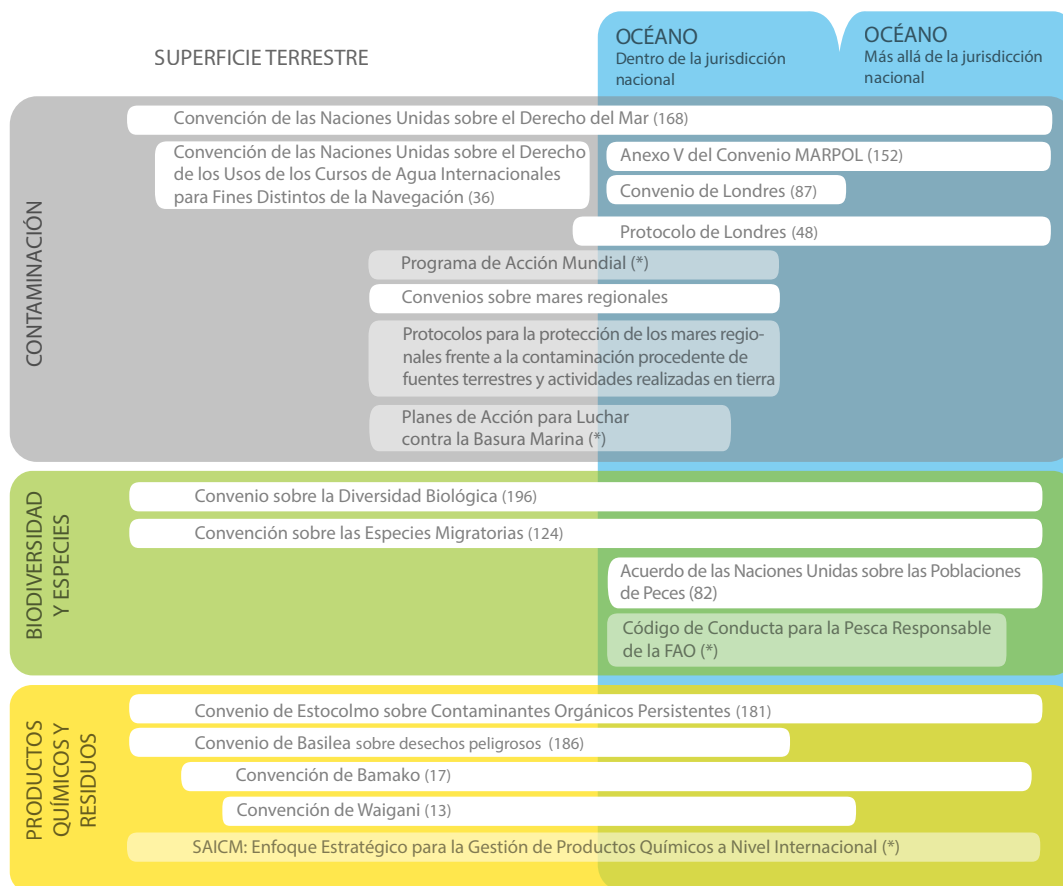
SUPERFICIE TERRESTRE

OCÉANO
Dentro de la jurisdicción nacional

OCÉANO
Más allá de la jurisdicción nacional

CONTAMINACIÓN

Convención de las Naciones Unidas sobre el Derecho del Mar (168)

Convención de las Naciones Unidas sobre el Derecho de los Usos de los Cursos de Agua Internacionales para Fines Distintos de la Navegación (36)

Anexo V del Convenio MARPOL (152)

Convenio de Londres (87)

Protocolo de Londres (48)

Programa de Acción Mundial (*)

Convenios sobre mares regionales

Protocolos para la protección de los mares regionales frente a la contaminación procedente de fuentes terrestres y actividades realizadas en tierra

Planes de Acción para Luchar contra la Basura Marina (*)

BIODIVERSIDAD Y ESPECIES

Convenio sobre la Diversidad Biológica (196)

Convención sobre las Especies Migratorias (124)

Acuerdo de las Naciones Unidas sobre las Poblaciones de Peces (82)

Código de Conducta para la Pesca Responsable de la FAO (*)

PRODUCTOS QUÍMICOS Y RESIDUOS

Convenio de Estocolmo sobre Contaminantes Orgánicos Persistentes (181)

Convenio de Basilea sobre desechos peligrosos (186)

Convención de Bamako (17)

Convención de Waigani (13)

SAICM: Enfoque Estratégico para la Gestión de Productos Químicos a Nivel Internacional (*)